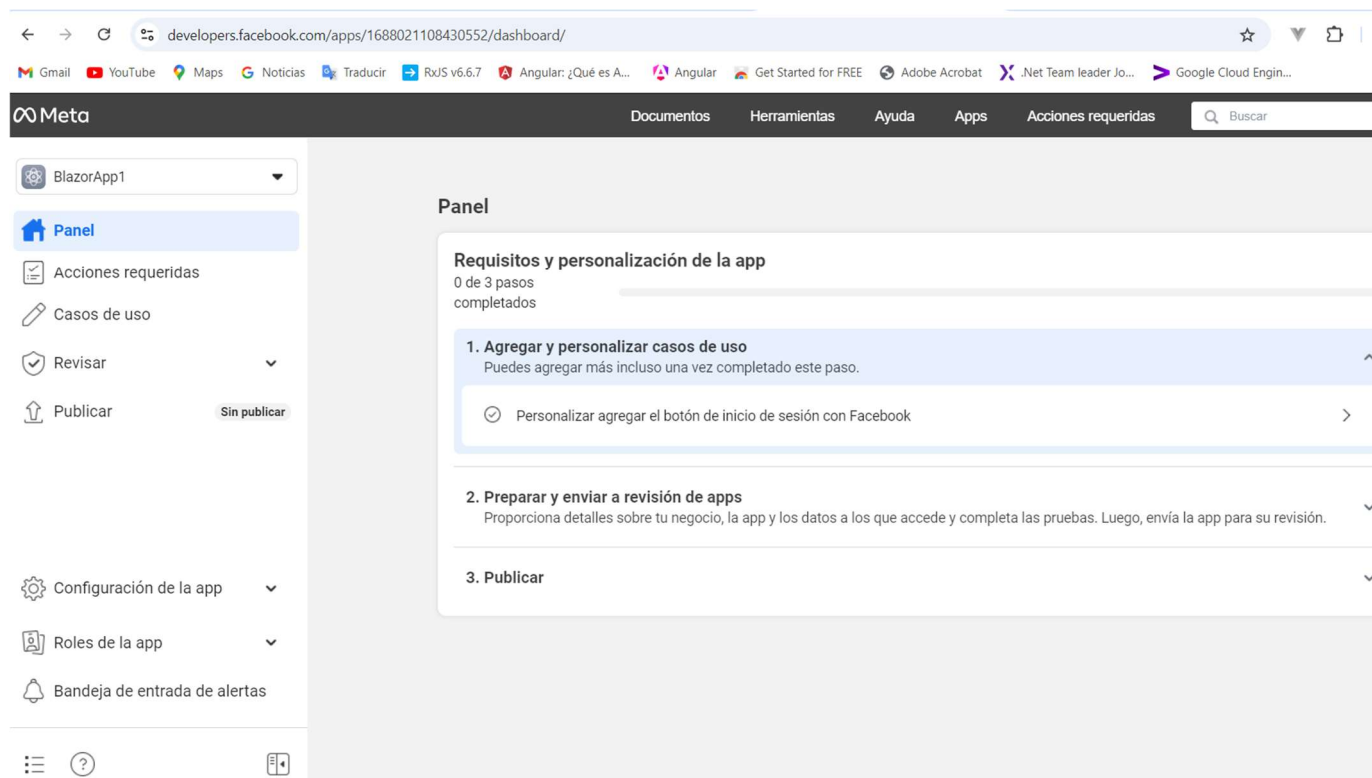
developers.facebook.com/apps/1688021108430552/dashboard/

Gmail YouTube Maps Noticias Traducir RxJS v6.6.7 Angular: ¿Qué es A... Angular Get Started for FREE Adobe Acrobat .Net Team leader Jo... Google Cloud Engin...

Meta Documentos Herramientas Ayuda Apps Acciones requeridas Buscar

BlazorApp1

Panel

Acciones requeridas

Casos de uso

Revisar

Publicar Sin publicar

Configuración de la app

Roles de la app

Bandeja de entrada de alertas

Panel

Requisitos y personalización de la app

0 de 3 pasos completados

1. Agregar y personalizar casos de uso

Puedes agregar más incluso una vez completado este paso.

Personalizar agregar el botón de inicio de sesión con Facebook

2. Preparar y enviar a revisión de apps

Proporciona detalles sobre tu negocio, la app y los datos a los que accede y completa las pruebas. Luego, envía la app para su revisión.

3. Publicar